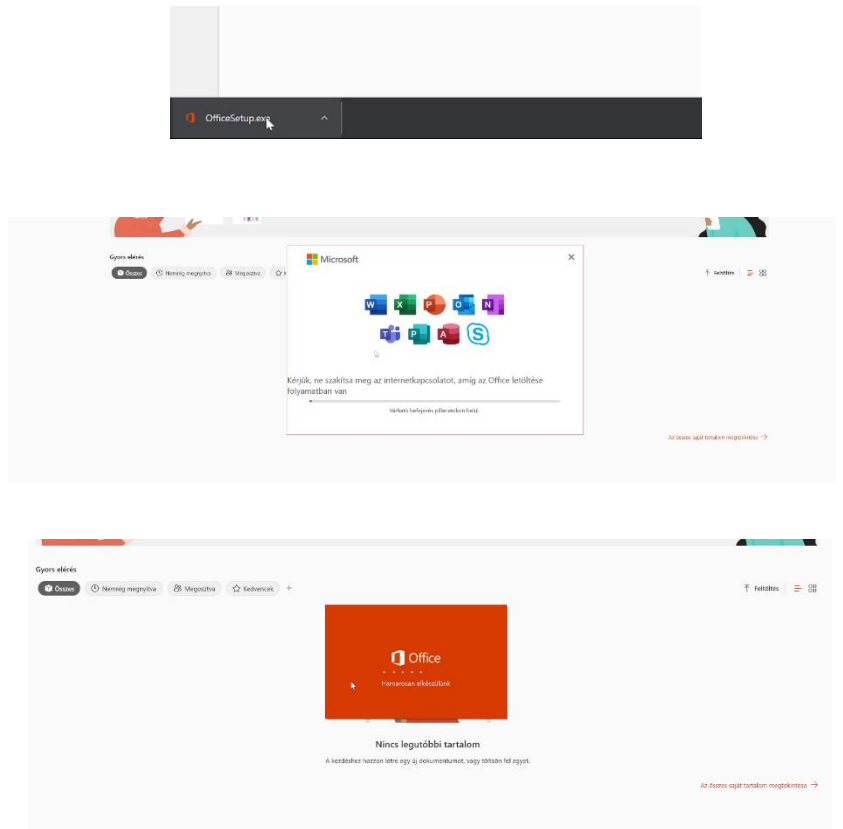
OfficeSetup.exe

Gyors elérés

Összes Nemrég megnyitva Megosztva

Microsoft

Kérjük, ne szakítsa meg az internetkapcsolatot, amíg az Office letöltése folyamatban van

Várható befejezés pillanatokon belül.

Feltöltés

Az összes saját tartalom megtekintése →

Gyors elérés

Összes Nemrég megnyitva Megosztva Kedvencek +

Feltöltés

Office

Hamarosan elkészülünk

Nincs legutóbbi tartalom

A kezdéshez hozzon létre egy új dokumentumot, vagy töltsön fel egyet.

Az összes saját tartalom megtekintése →